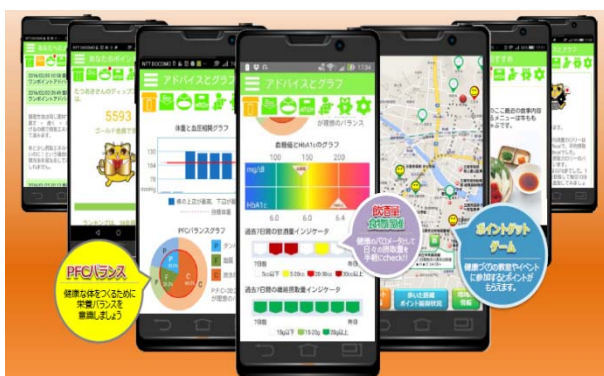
あなたのポイント

アドバイスとグラフ

アドバイスとグラフ

5593

体重と血圧解糖グラフ

PFCバランスグラフ

が理想のバランス

血糖値とHbA1cのグラフ

100

150

200

mg/dl

HbA1c

6.0

6.4

過去7日間の飲酒量インジケータ

過去7日間の歩数インジケータ

PFCバランス

健康な体をつくるために栄養バランスを意識しましょう

飲酒量食塩摂取

健康インジケータ

ポイントゲットゲーム

健康づくりの教室やイベントに参加するとポイントがもらえます。